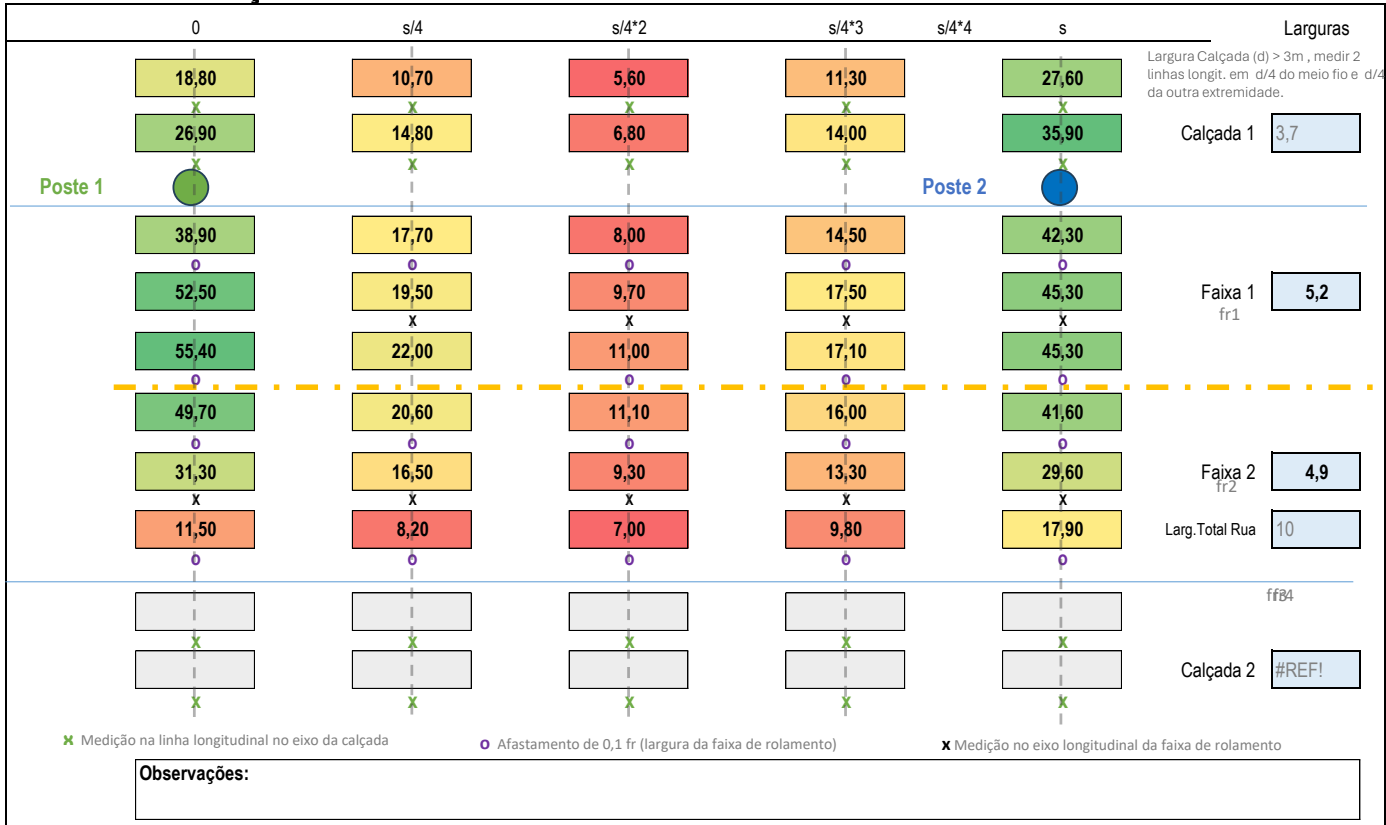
| 0 | s/4 | s/4*2 | s/4*3 | s/4*4 | s | Larguras |
|---|---|---|---|---|---|---|

Largura Calçada (d) > 3m , medir 2 linhas longit. em d/4 do meio fio e d/4 da outra extremidade.

| 0 | s/4 | s/4*2 | s/4*3 | s | |
|---|---|---|---|---|---|
| 18,80 | 10,70 | 5,60 | 11,30 | 27,60 | |
| 26,90 | 14,80 | 6,80 | 14,00 | 35,90 | Calçada 1 3,7 |
| 38,90 | 17,70 | 8,00 | 14,50 | 42,30 | |
| 52,50 | 19,50 | 9,70 | 17,50 | 45,30 | Faixa 1 5,2 |
| 55,40 | 22,00 | 11,00 | 17,10 | 45,30 | |
| 49,70 | 20,60 | 11,10 | 16,00 | 41,60 | |
| 31,30 | 16,50 | 9,30 | 13,30 | 29,60 | Faixa 2 4,9 |
| 11,50 | 8,20 | 7,00 | 9,80 | 17,90 | Larg.Total Rua 10 |
| | | | | | |
| | | | | | Calçada 2 #REF! |

Poste 1

Poste 2

fr1

fr2

fr34

x Medição na linha longitudinal no eixo da calçada

o Afastamento de 0,1 fr (largura da faixa de rolamento)

x Medição no eixo longitudinal da faixa de rolamento

Observações: